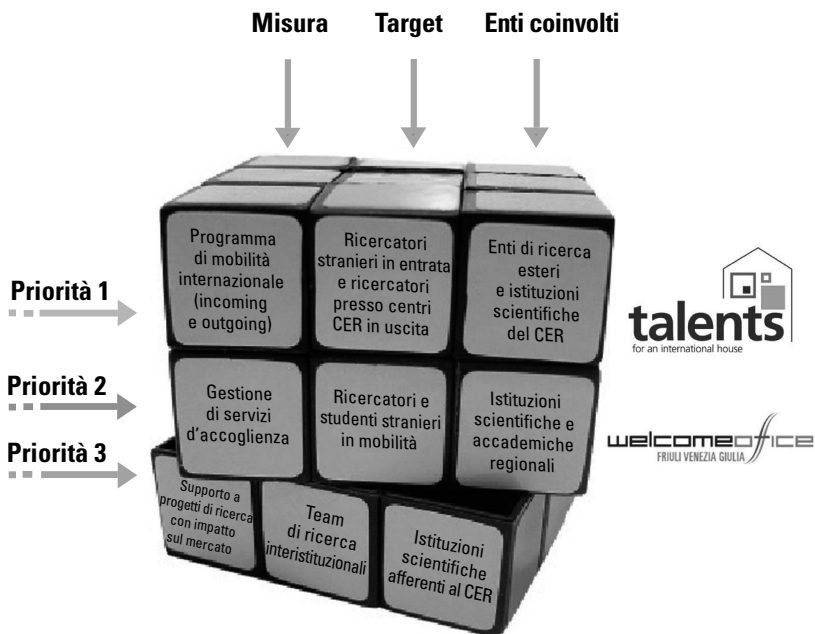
Misura

Target

Enti coinvolti

Priorità 1

Priorità 2

Priorità 3

Programma di mobilità internazionale (incoming e outgoing)

Ricercatori stranieri in entrata e ricercatori presso centri CER in uscita

Enti di ricerca esteri e istituzioni scientifiche del CER

Gestione di servizi d'accoglienza

Ricercatori e studenti stranieri in mobilità

Istituzioni scientifiche e accademiche regionali

Supporto a progetti di ricerca con impatto sul mercato

Team di ricerca interistituzionali

Istituzioni scientifiche afferenti al CER

talents
for an international house

welcomeoffice
FRIULI VENEZIA GIULIA